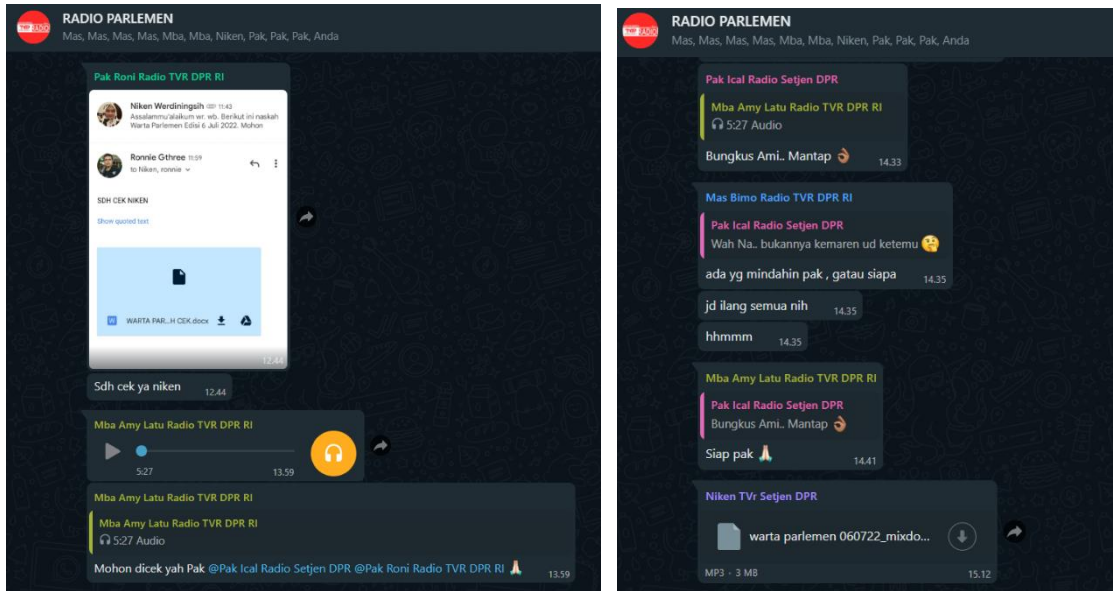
RADIO PARLEMEN
Mas, Mas, Mas, Mas, Mba, Mba, Niken, Pak, Pak, Pak, Anda

Pak Roni Radio TVR DPR RI

Niken Werdiningsih 11.43
Assalammu'alaikum wr. wb. Berikut ini naskah Warta Parlemen Edisi 6 Juli 2022. Mohon

Ronnie Gthree 11.59
to Niken, ronnie

SDH CEK NIKEN

Show quoted text

WARTA PAR...H CEK.docx

12.44

Sdh cek ya niken 12.44

Mba Amy Latu Radio TVR DPR RI
5:27 13.59

Mba Amy Latu Radio TVR DPR RI
Mba Amy Latu Radio TVR DPR RI
5:27 Audio
Mohon dicek yah Pak @Pak Ical Radio Setjen DPR @Pak Roni Radio TVR DPR RI 🙏 13.59

RADIO PARLEMEN
Mas, Mas, Mas, Mas, Mba, Mba, Niken, Pak, Pak, Pak, Anda

Pak Ical Radio Setjen DPR
Mba Amy Latu Radio TVR DPR RI
5:27 Audio
Bungkus Ami.. Mantap 👌 14.33

Mas Bimo Radio TVR DPR RI
Pak Ical Radio Setjen DPR
Wah Na.. bukannya kemaren ud ketemu 🤔
ada yg mindahin pak , gatau siapa 14.35

jd ilang semua nih 14.35

hhmmm 14.35

Mba Amy Latu Radio TVR DPR RI
Pak Ical Radio Setjen DPR
Bungkus Ami.. Mantap 👌
Siap pak 🙏 14.41

Niken TVr Setjen DPR
warta parlemen 060722_mixdo...
MP3 · 3 MB 15.12